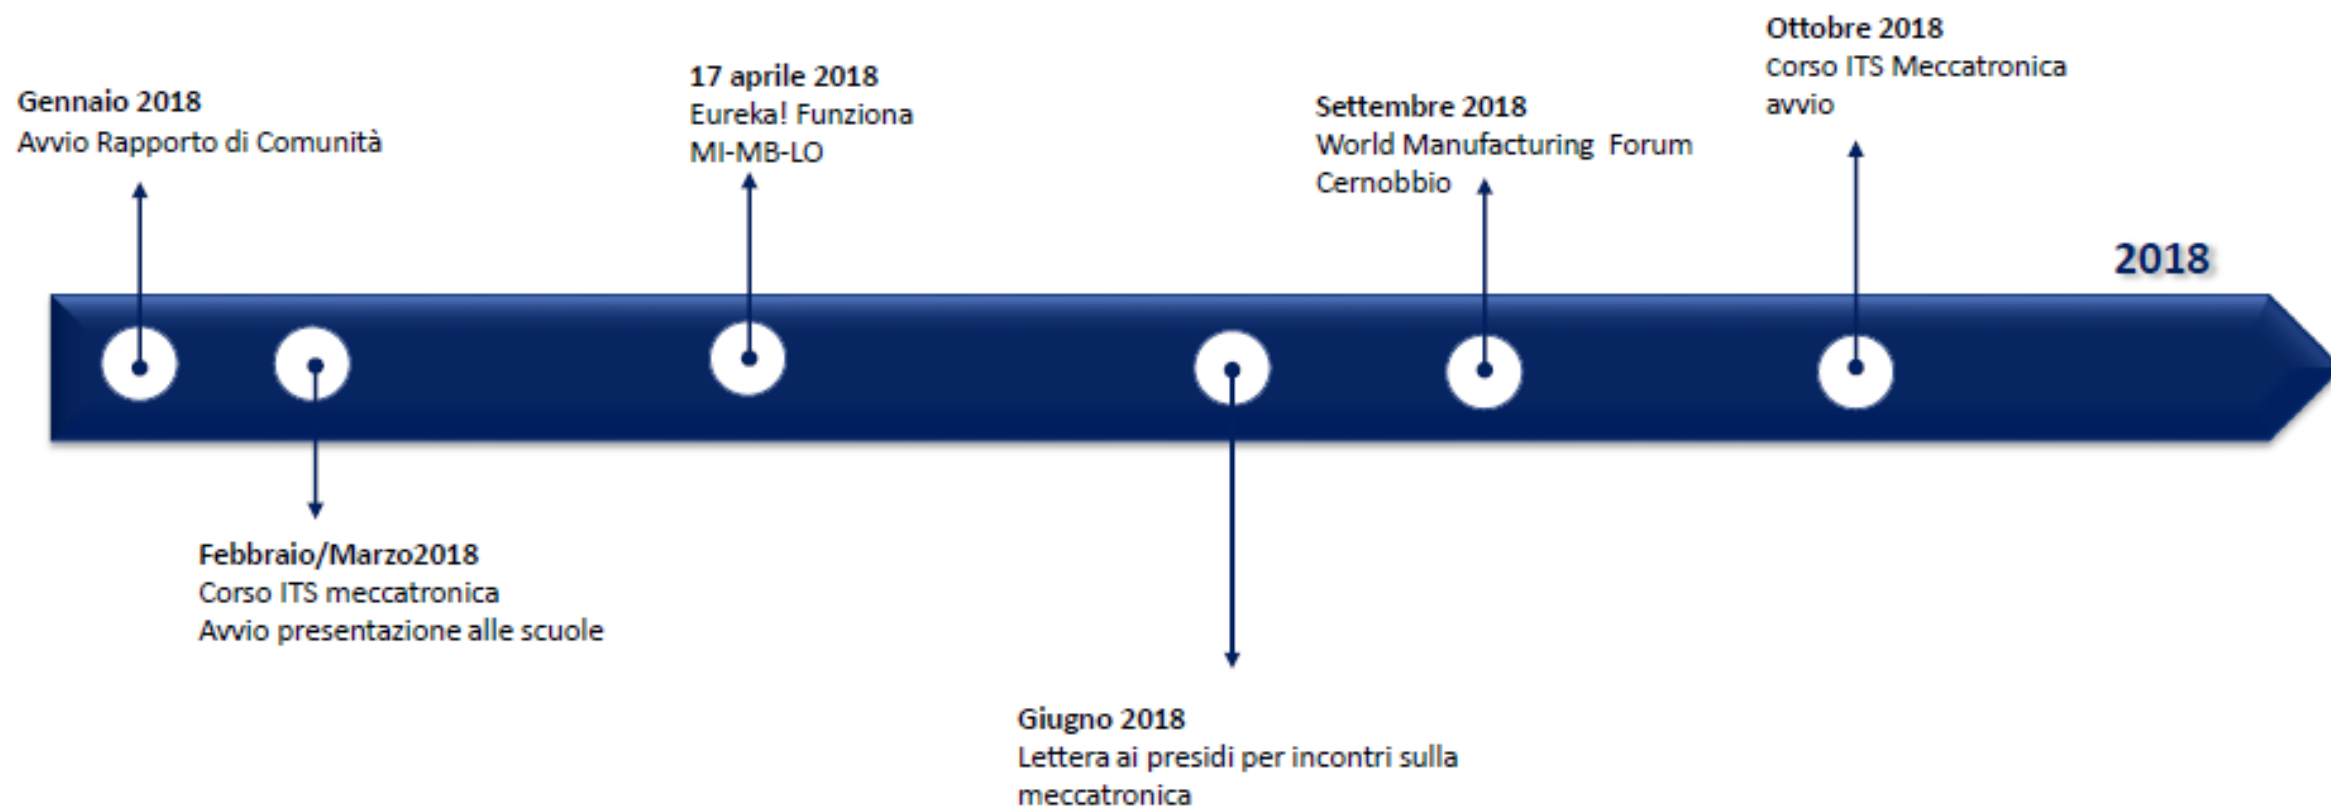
Gennaio 2018
Avvio Rapporto di Comunità

Febbraio/Marzo2018
Corso ITS meccatronica
Avvio presentazione alle scuole

17 aprile 2018
Eureka! Funziona
MI-MB-LO

Giugno 2018
Lettera ai presidi per incontri sulla meccatronica

Settembre 2018
World Manufacturing Forum
Cernobbio

Ottobre 2018
Corso ITS Meccatronica
avvio

2018